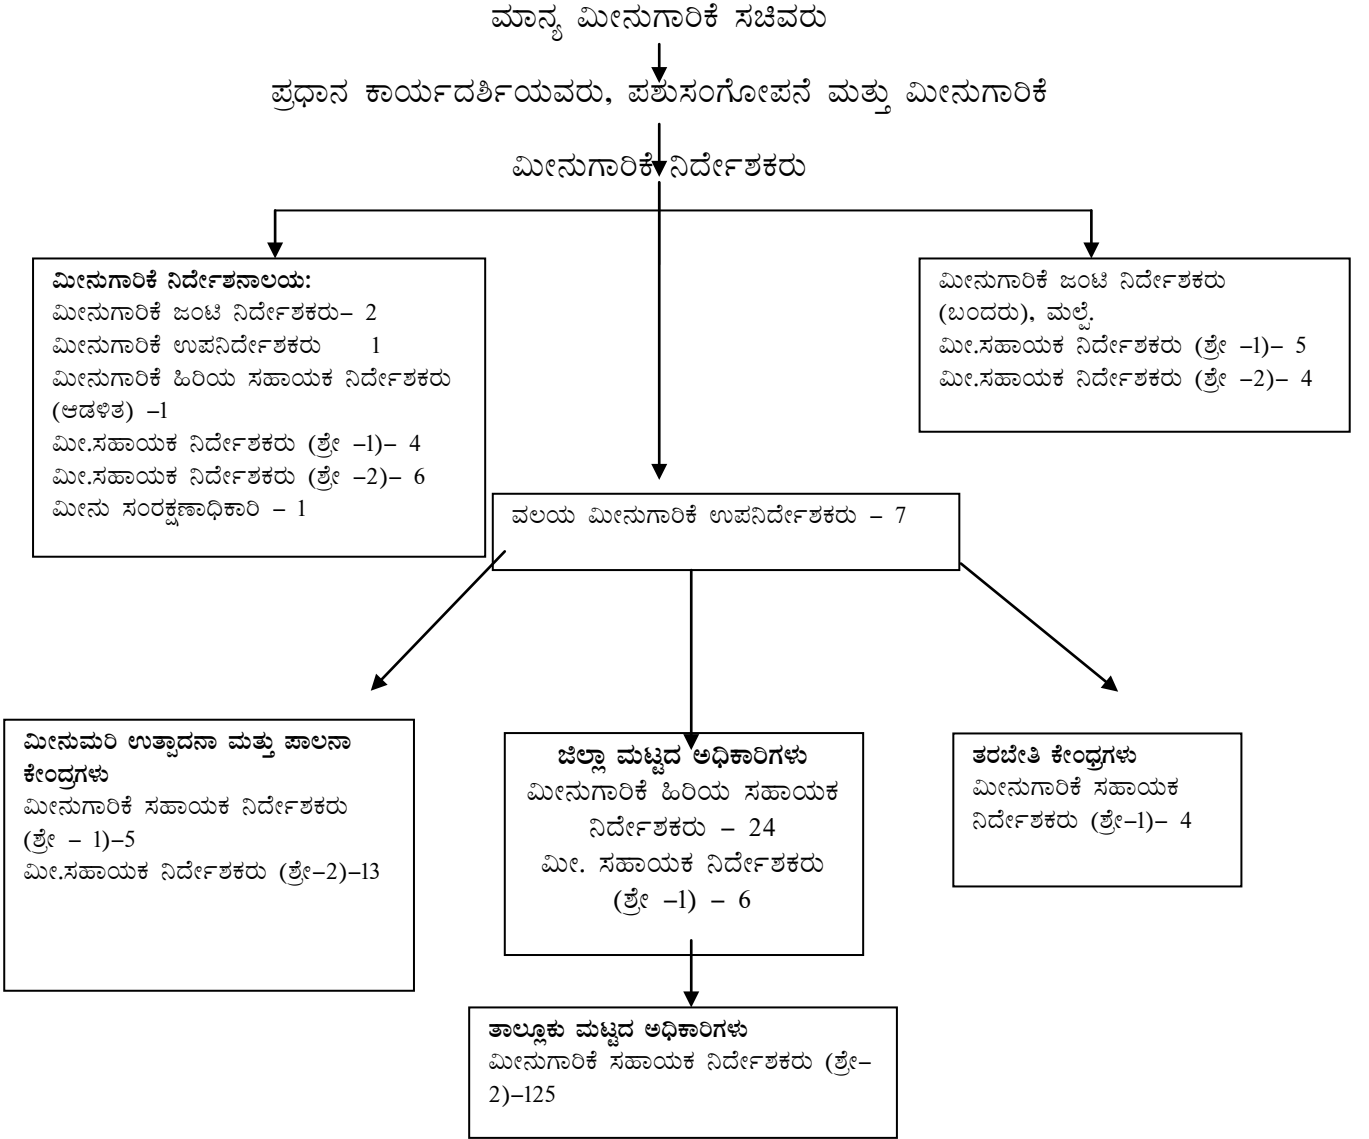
ಮಾನ್ಯ ಮೀನುಗಾರಿಕೆ ಸಚಿವರು

ಪ್ರಧಾನ ಕಾರ್ಯದರ್ಶಿಯವರು, ಪಶುಸಂಗೋಪನೆ ಮತ್ತು ಮೀನುಗಾರಿಕೆ

ಮೀನುಗಾರಿಕೆ ನಿರ್ದೇಶಕರು

ಮೀನುಗಾರಿಕೆ ನಿರ್ದೇಶನಾಲಯ:
ಮೀನುಗಾರಿಕೆ ಜಂಟಿ ನಿರ್ದೇಶಕರು– 2
ಮೀನುಗಾರಿಕೆ ಉಪನಿರ್ದೇಶಕರು 1
ಮೀನುಗಾರಿಕೆ ಹಿರಿಯ ಸಹಾಯಕ ನಿರ್ದೇಶಕರು (ಆಡಳಿತ) –1
ಮೀ.ಸಹಾಯಕ ನಿರ್ದೇಶಕರು (ಶ್ರೇ –1)– 4
ಮೀ.ಸಹಾಯಕ ನಿರ್ದೇಶಕರು (ಶ್ರೇ –2)– 6
ಮೀನು ಸಂರಕ್ಷಣಾಧಿಕಾರಿ – 1

ಮೀನುಗಾರಿಕೆ ಜಂಟಿ ನಿರ್ದೇಶಕರು (ಬಂದರು), ಮಲ್ಪೆ.
ಮೀ.ಸಹಾಯಕ ನಿರ್ದೇಶಕರು (ಶ್ರೇ –1)– 5
ಮೀ.ಸಹಾಯಕ ನಿರ್ದೇಶಕರು (ಶ್ರೇ –2)– 4

ವಲಯ ಮೀನುಗಾರಿಕೆ ಉಪನಿರ್ದೇಶಕರು – 7

ಮೀನುಮರಿ ಉತ್ಪಾದನಾ ಮತ್ತು ಪಾಲನಾ ಕೇಂದ್ರಗಳು
ಮೀನುಗಾರಿಕೆ ಸಹಾಯಕ ನಿರ್ದೇಶಕರು (ಶ್ರೇ – 1)–5
ಮೀ.ಸಹಾಯಕ ನಿರ್ದೇಶಕರು (ಶ್ರೇ–2)–13

ಜಿಲ್ಲಾ ಮಟ್ಟದ ಅಧಿಕಾರಿಗಳು
ಮೀನುಗಾರಿಕೆ ಹಿರಿಯ ಸಹಾಯಕ ನಿರ್ದೇಶಕರು – 24
ಮೀ. ಸಹಾಯಕ ನಿರ್ದೇಶಕರು (ಶ್ರೇ –1) – 6

ತರಬೇತಿ ಕೇಂದ್ರಗಳು
ಮೀನುಗಾರಿಕೆ ಸಹಾಯಕ ನಿರ್ದೇಶಕರು (ಶ್ರೇ–1)– 4

ತಾಲ್ಲೂಕು ಮಟ್ಟದ ಅಧಿಕಾರಿಗಳು
ಮೀನುಗಾರಿಕೆ ಸಹಾಯಕ ನಿರ್ದೇಶಕರು (ಶ್ರೇ–2)–125